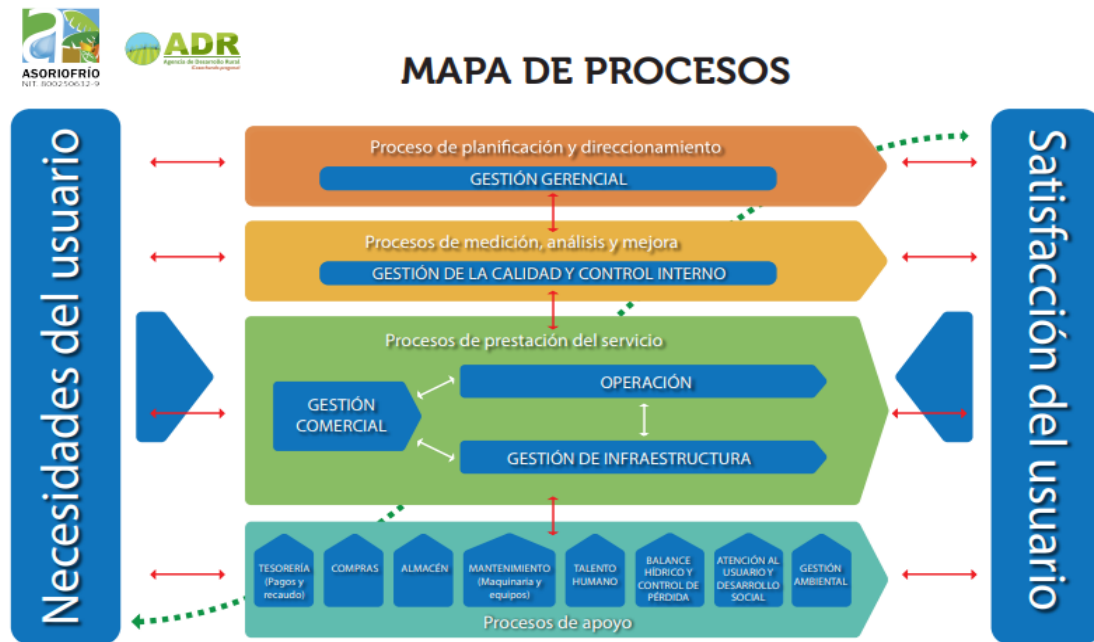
ASORIOFRÍO
NIT: 800250632-9

ADR
Agencia de Desarrollo Rural
Construimos progreso

MAPA DE PROCESOS

Necesidades del usuario

Proceso de planificación y direccionamiento
GESTIÓN GERENCIAL

Procesos de medición, análisis y mejora
GESTIÓN DE LA CALIDAD Y CONTROL INTERNO

Procesos de prestación del servicio
GESTIÓN COMERCIAL
OPERACIÓN
GESTIÓN DE INFRAESTRUCTURA

TESORERÍA (Pagos y recaudo)
COMPRAS
ALMACÉN
MANTENIMIENTO (Maquinaria y equipos)
TALENTO HUMANO
BALANCE HÍDRICO Y CONTROL DE PÉRDIDA
ATENCIÓN AL USUARIO Y DESARROLLO SOCIAL
GESTIÓN AMBIENTAL
Procesos de apoyo

Satisfacción del usuario